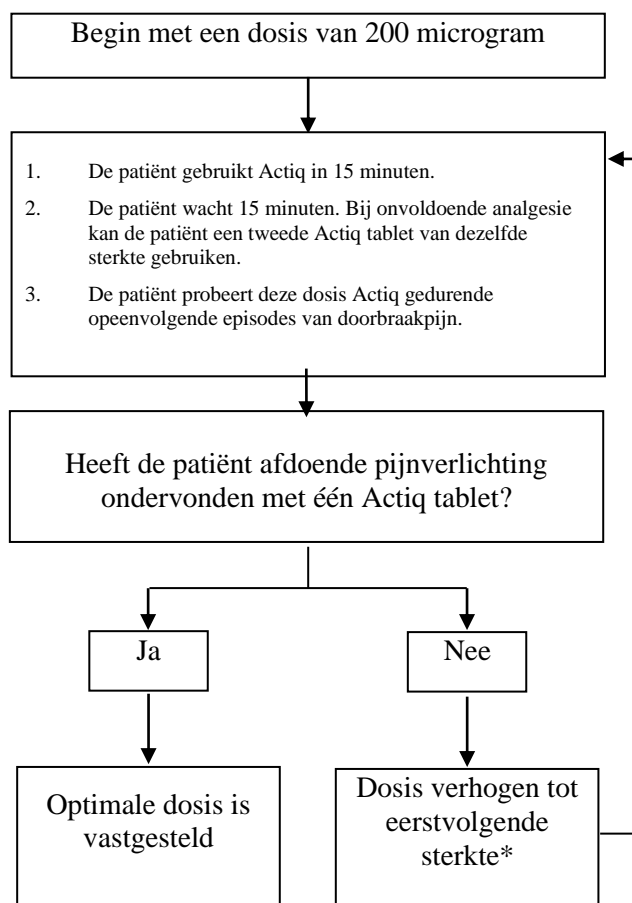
Begin met een dosis van 200 microgram

1. De patiënt gebruikt Actiq in 15 minuten.

2. De patiënt wacht 15 minuten. Bij onvoldoende analgesie kan de patiënt een tweede Actiq tablet van dezelfde sterkte gebruiken.

3. De patiënt probeert deze dosis Actiq gedurende opeenvolgende episodes van doorbraakpijn.

Heeft de patiënt afdoende pijnverlichting ondervonden met één Actiq tablet?

Ja

Nee

Optimale dosis is vastgesteld

Dosis verhogen tot eerstvolgende sterkte*